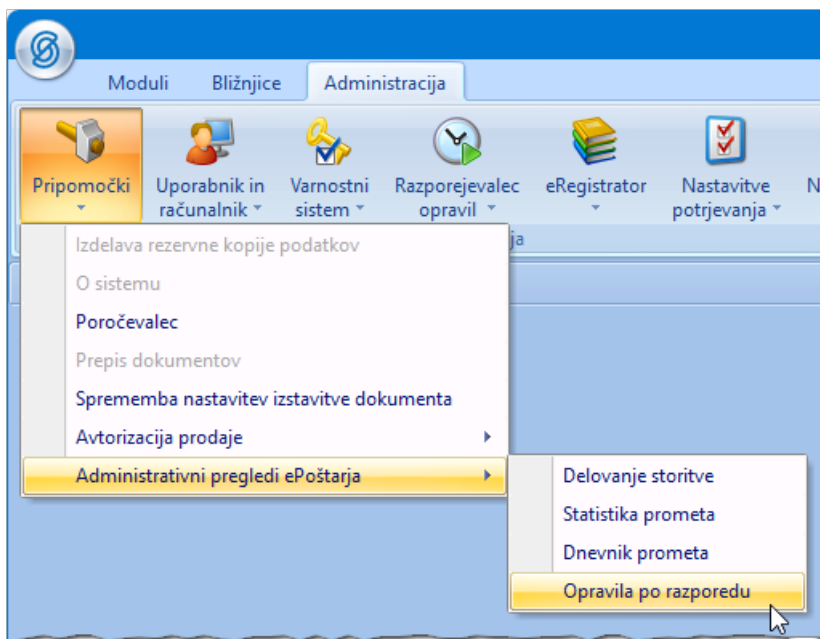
Moduli
Bližnjice
Administracija

Pripomočki
Uporabnik in računalnik
Varnostni sistem
Razporejevalec opravil
eRegistrator
Nastavitve potrjevanja
N

ja

Izdelava rezervne kopije podatkov
O sistemu
Poročevalec
Prepis dokumentov
Sprememba nastavitev izstavitve dokumenta
Avtorizacija prodaje
Administrativni pregledi ePoštarja

Delovanje storitve
Statistika prometa
Dnevnik prometa
Opravila po razporedu